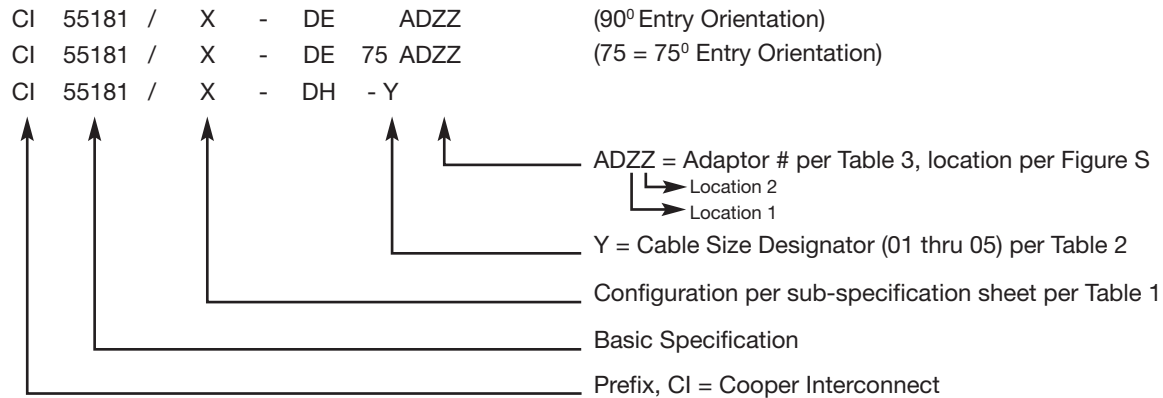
CI 55181 / X - DE ADZZ (90$^0$ Entry Orientation)
CI 55181 / X - DE 75 ADZZ (75 = 75$^0$ Entry Orientation)
CI 55181 / X - DH - Y

ADZZ = Adaptor # per Table 3, location per Figure S
Location 2
Location 1

Y = Cable Size Designator (01 thru 05) per Table 2

Configuration per sub-specification sheet per Table 1

Basic Specification

Prefix, CI = Cooper Interconnect